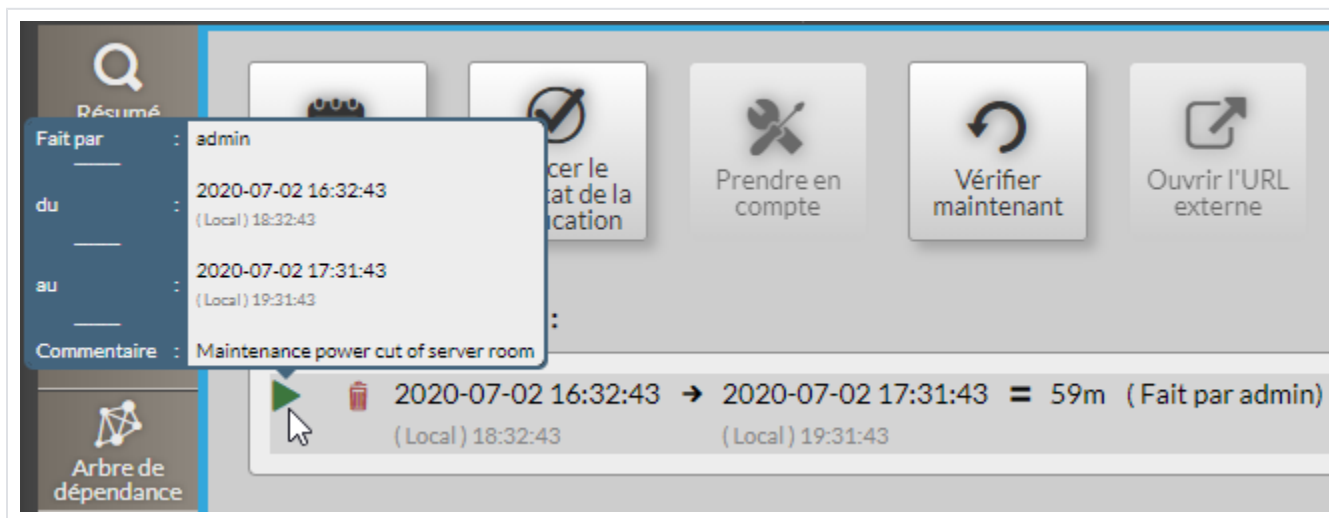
Résumé

| Fait par | : | admin |
|---|---|---|
| du | : | 2020-07-02 16:32:43 ( Local ) 18:32:43 |
| au | : | 2020-07-02 17:31:43 ( Local ) 19:31:43 |
| Commentaire | : | Maintenance power cut of server room |

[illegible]cer le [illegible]tat de la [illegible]cation

Prendre en compte

Vérifier maintenant

Ouvrir l'URL externe

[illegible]:

2020-07-02 16:32:43 ➔ 2020-07-02 17:31:43 = 59m ( Fait par admin)
( Local ) 18:32:43 ( Local ) 19:31:43

Arbre de dépendance